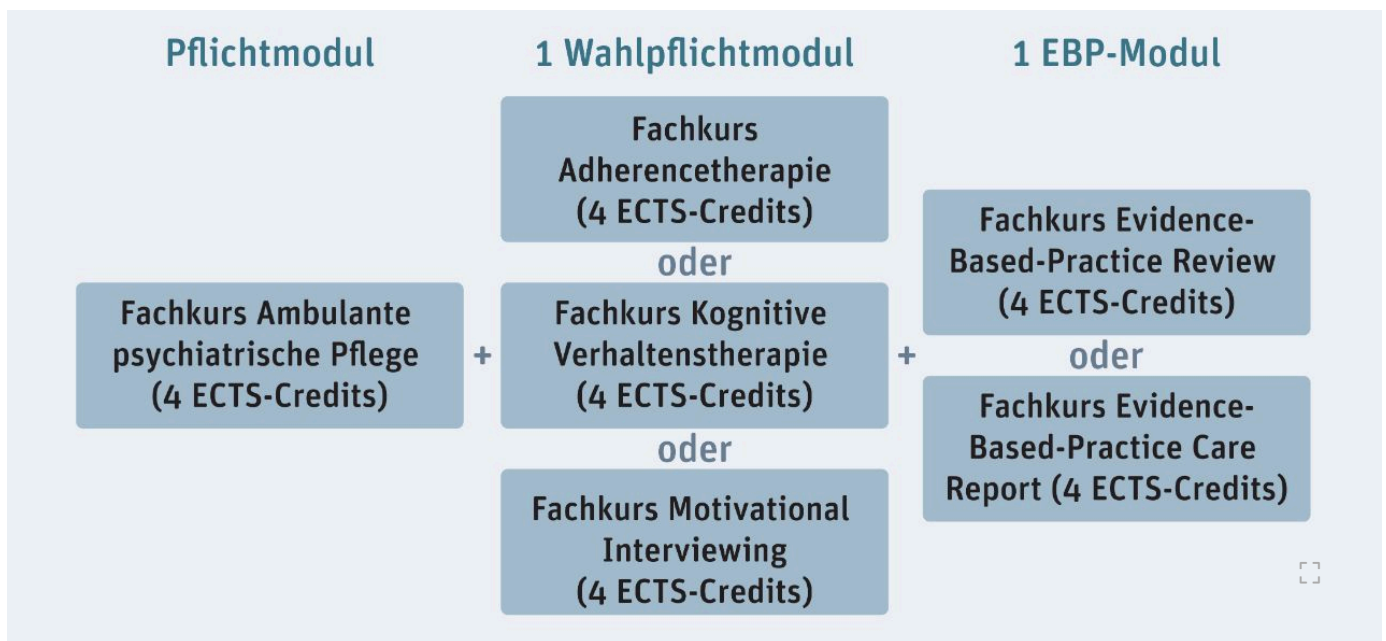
Pflichtmodul

Fachkurs Ambulante psychiatrische Pflege (4 ECTS-Credits)

+

1 Wahlpflichtmodul

Fachkurs Adherencetherapie (4 ECTS-Credits)

oder

Fachkurs Kognitive Verhaltenstherapie (4 ECTS-Credits)

oder

Fachkurs Motivational Interviewing (4 ECTS-Credits)

+

1 EBP-Modul

Fachkurs Evidence-Based-Practice Review (4 ECTS-Credits)

oder

Fachkurs Evidence-Based-Practice Care Report (4 ECTS-Credits)